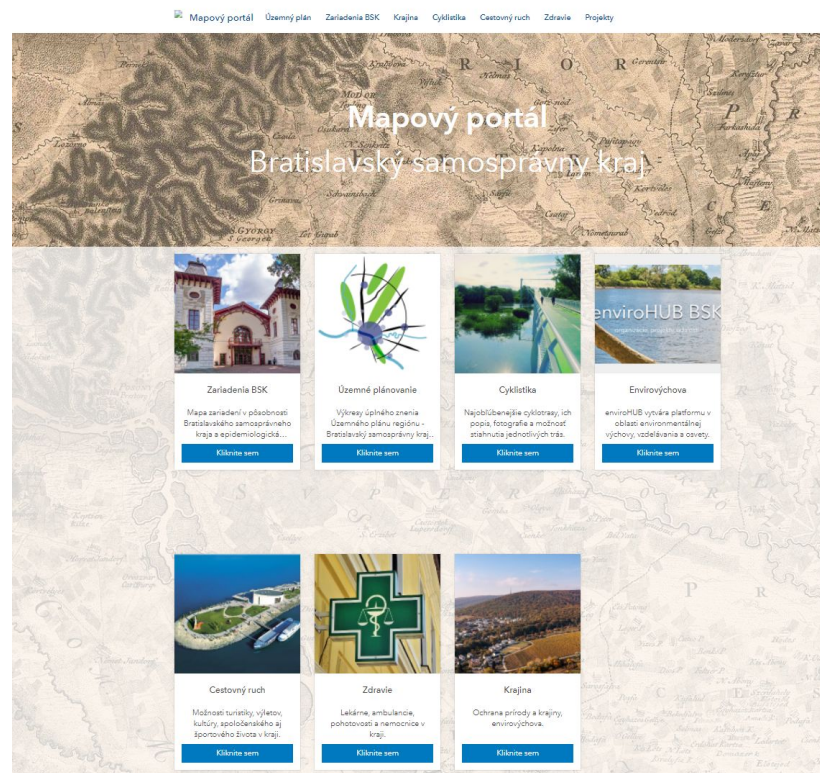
Mapový portál Územný plán Zariadenia BSK Krajina Cyklistika Cestovný ruch Zdravie Projekty

Mapový portál
Bratislavský samosprávny kraj

Zariadenia BSK
Mapa zariadení v pôsobnosti Bratislavského samosprávneho kraja a epidemiologická...
Kliknite sem

Územné plánovanie
Výkresy úplného znenia Územného plánu regiónu - Bratislavský samosprávny kraj...
Kliknite sem

Cyklistika
Najobľúbenejšie cyklotrasy, ich popis, fotografie a možnosť stiahnutia jednotlivých trás.
Kliknite sem

enviroHUB BSK
Envirovýchova
enviroHUB vytvára platformu v oblasti environmentálnej výchovy, vzdelávania a osvety.
Kliknite sem

Cestovný ruch
Možnosti turistiky, výletov, kultúry, spoločenského aj športového života v kraji.
Kliknite sem

Zdravie
Lekárne, ambulancie, pohotovosti a nemocnice v kraji.
Kliknite sem

Krajina
Ochrana prírody a krajiny, envirovýchova.
Kliknite sem